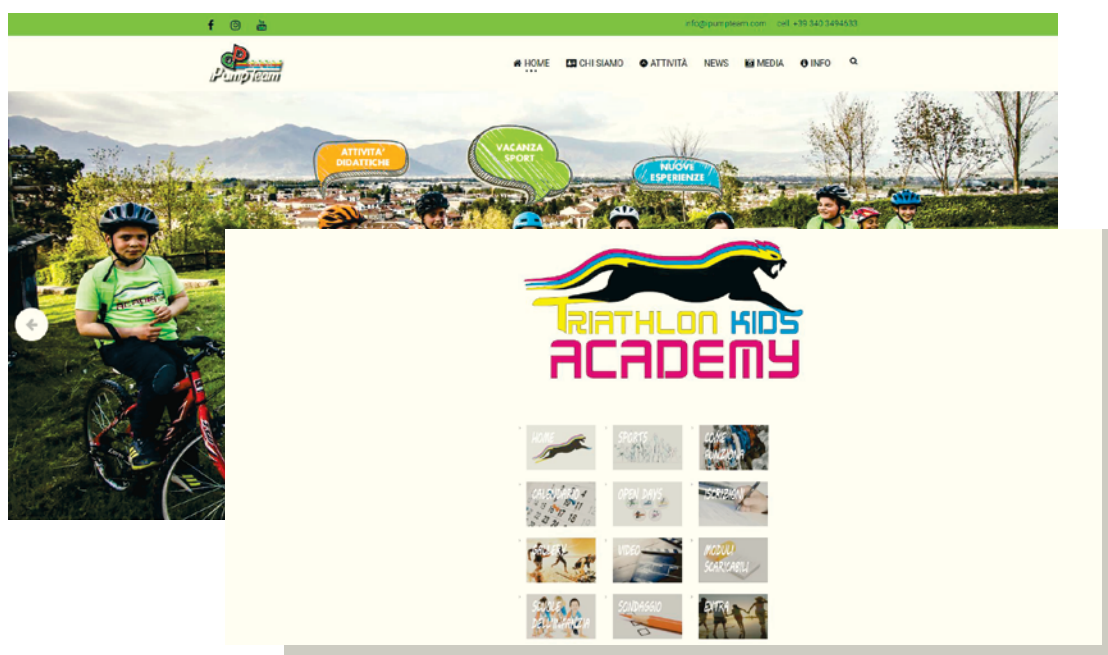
info@pumpteam.com cell. +39 340 3494533

PumpTeam

HOME CHI SIAMO ATTIVITÀ NEWS MEDIA INFO

ATTIVITA' DIDATTICHE

VACANZA SPORT

NUOVE ESPERIENZE

TRIATHLON KIDS ACADEMY

HOME
SPORTS
COME FUNZIONA
CALENDARIO
OPEN DAYS
ISCRIZIONI
GALLERY
VIDEO
MODULI SCARICABILI
SCUOLE DELL'INFANZIA
SONDAGGIO
EXTRA